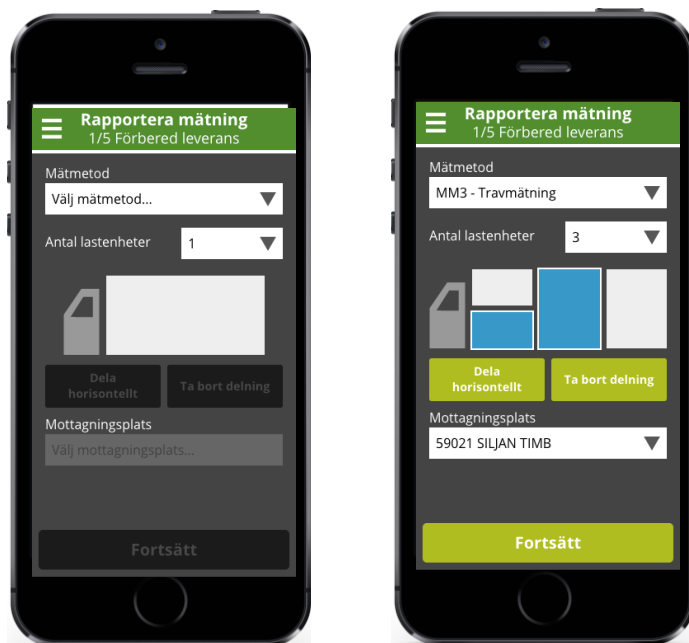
Rapportera mätning
1/5 Förbered leverans

Mätmetod
Välj mätmetod...

Antal lastenheter
1

Dela horisontellt
Ta bort delning

Mottagningsplats
Välj mottagningsplats...

Fortsätt

Rapportera mätning
1/5 Förbered leverans

Mätmetod
MM3 - Travmätning

Antal lastenheter
3

Dela horisontellt
Ta bort delning

Mottagningsplats
59021 SILJAN TIMB

Fortsätt